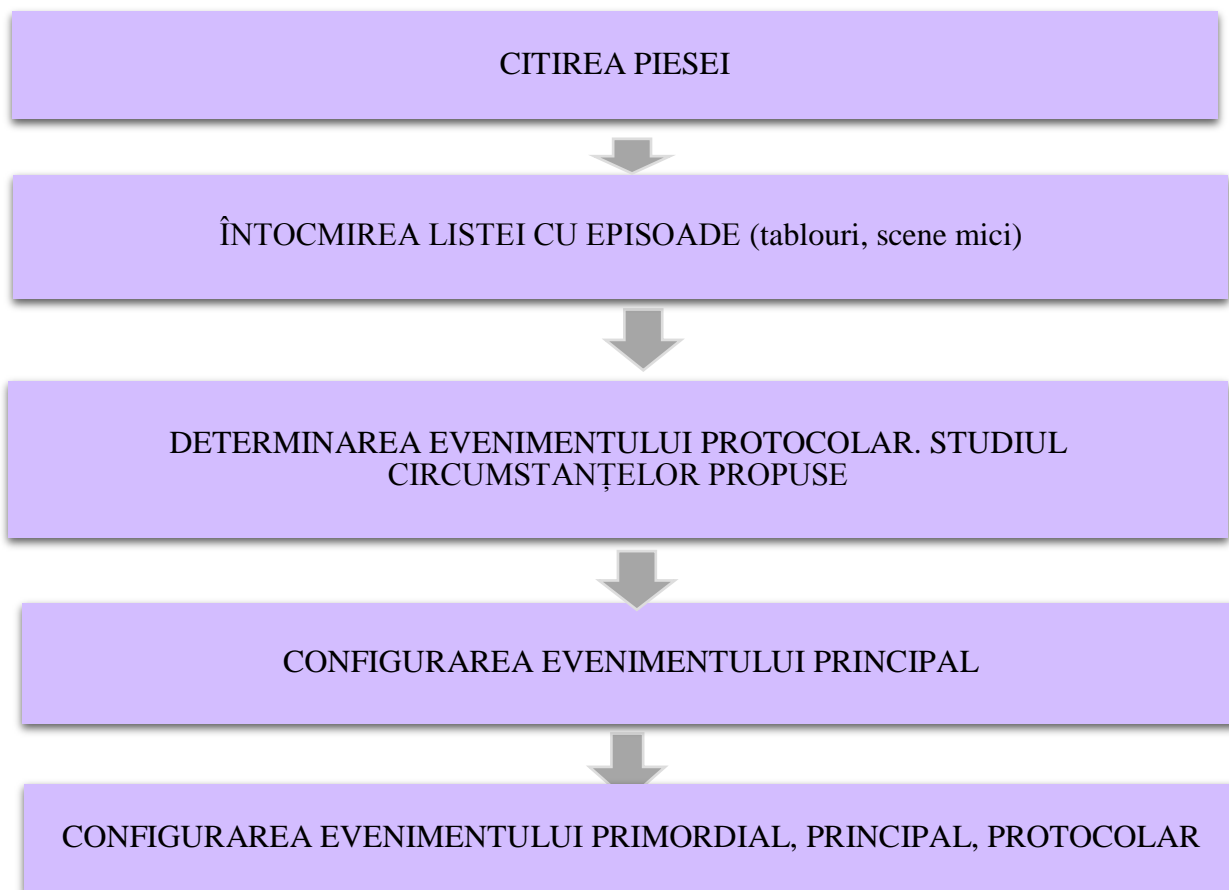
CITIREA PIESEI

ÎNTOCMIREA LISTEI CU EPISOADE (tablouri, scene mici)

DETERMINAREA EVENIMENTULUI PROTOCOLAR. STUDIUL CIRCUMSTANȚELOR PROPUSE

CONFIGURAREA EVENIMENTULUI PRINCIPAL

CONFIGURAREA EVENIMENTULUI PRIMORDIAL, PRINCIPAL, PROTOCOLAR